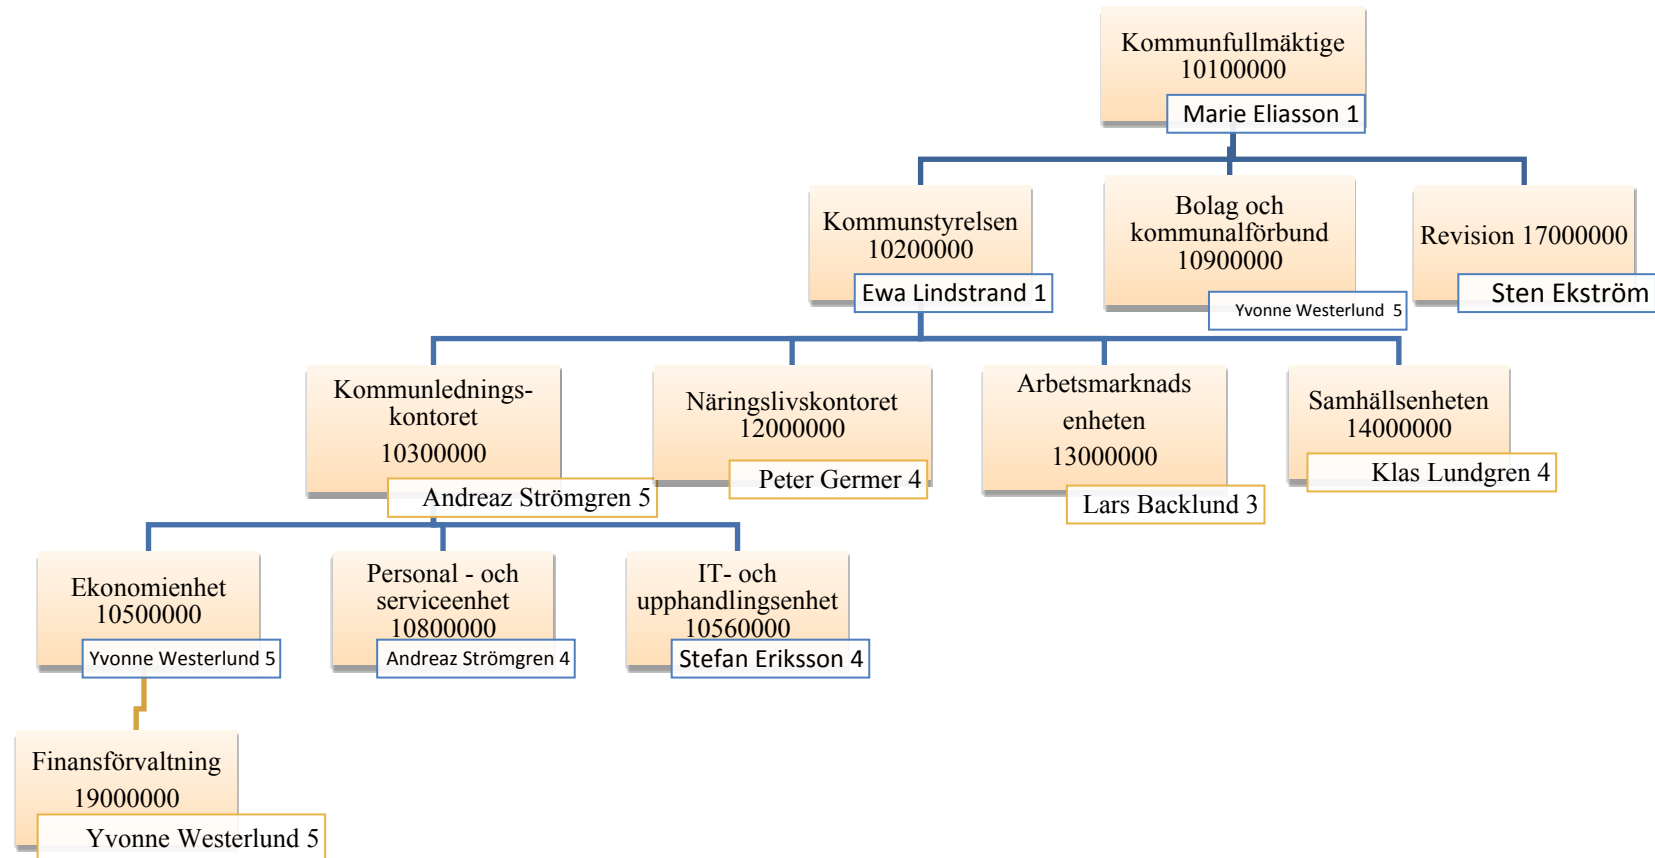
Kommunfullmäktige
10100000
Marie Eliasson 1

Kommunstyrelsen
10200000
Ewa Lindstrand 1

Bolag och kommunalförbund
10900000
Yvonne Westerlund 5

Revision 17000000
Sten Ekström

Kommunledningskontoret
10300000
Andreaz Strömgren 5

Näringslivskontoret
12000000
Peter Germer 4

Arbetsmarknads enheten
13000000
Lars Backlund 3

Samhällsenheten
14000000
Klas Lundgren 4

Ekonomienhet
10500000
Yvonne Westerlund 5

Personal - och serviceenhet
10800000
Andreaz Strömgren 4

IT- och upphandlingsenhet
10560000
Stefan Eriksson 4

Finansförvaltning
19000000
Yvonne Westerlund 5